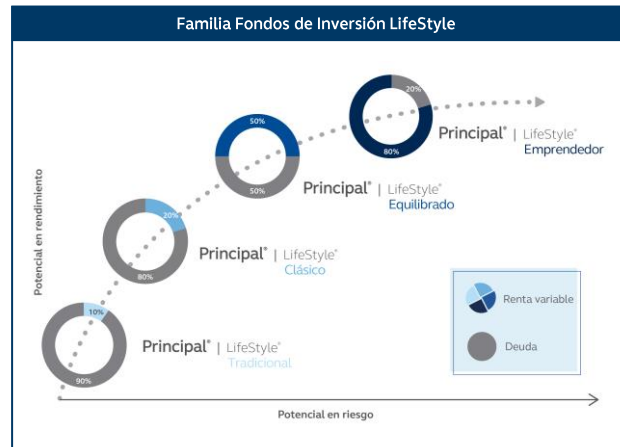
Familia Fondos de Inversión LifeStyle

Potencial en rendimiento

20%
80%
Principal® | LifeStyle® Emprendedor

50%
50%
Principal® | LifeStyle® Equilibrado

20%
80%
Principal® | LifeStyle® Clásico

10%
90%
Principal® | LifeStyle® Tradicional

Renta variable
Deuda

Potencial en riesgo